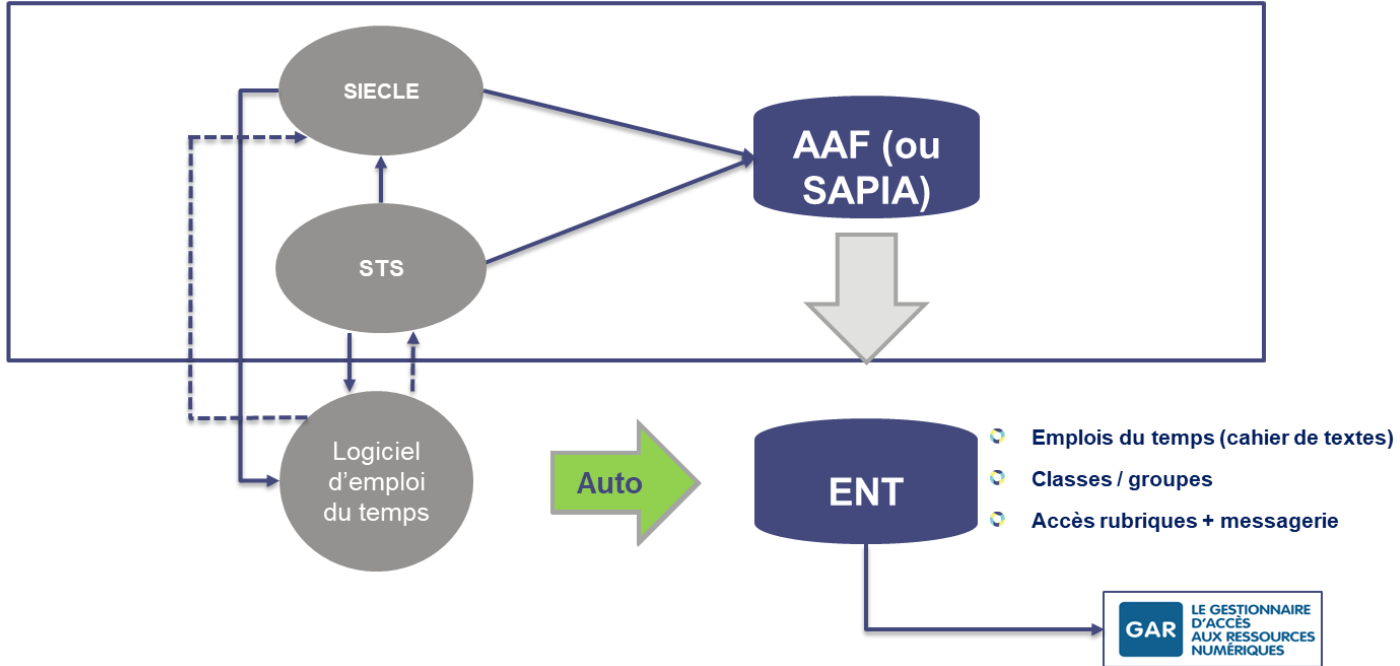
SIECLE

STS

AAF (ou SAPIA)

Logiciel d'emploi du temps

Auto

ENT

Emplois du temps (cahier de textes)

Classes / groupes

Accès rubriques + messagerie

GAR LE GESTIONNAIRE D'ACCÈS AUX RESSOURCES NUMÉRIQUES